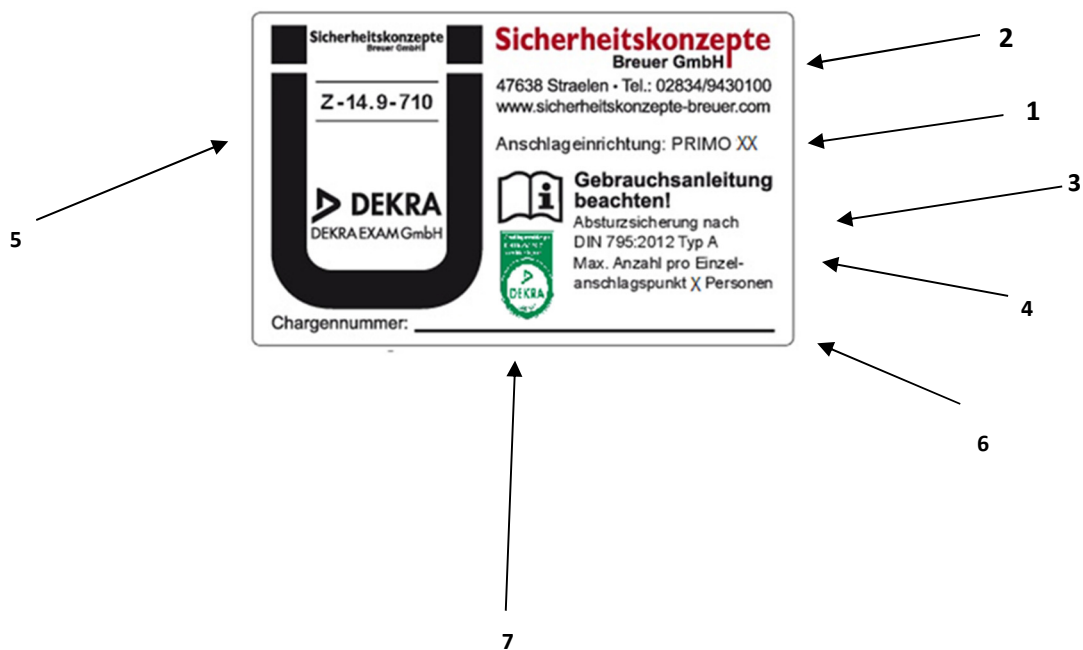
Sicherheitskonzepte
Breuer GmbH

Z-14.9-710

DEKRA
DEKRA EXAM GmbH

Sicherheitskonzepte
Breuer GmbH

47638 Straelen • Tel.: 02834/9430100
www.sicherheitskonzepte-breuer.com

Anschlageinrichtung: PRIMO XX

Gebrauchsanleitung beachten!

Absturzsicherung nach DIN 795:2012 Typ A
Max. Anzahl pro Einzelanschlagspunkt X Personen

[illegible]
DEKRA

Chargennummer:

2
1
3
4
5
6
7